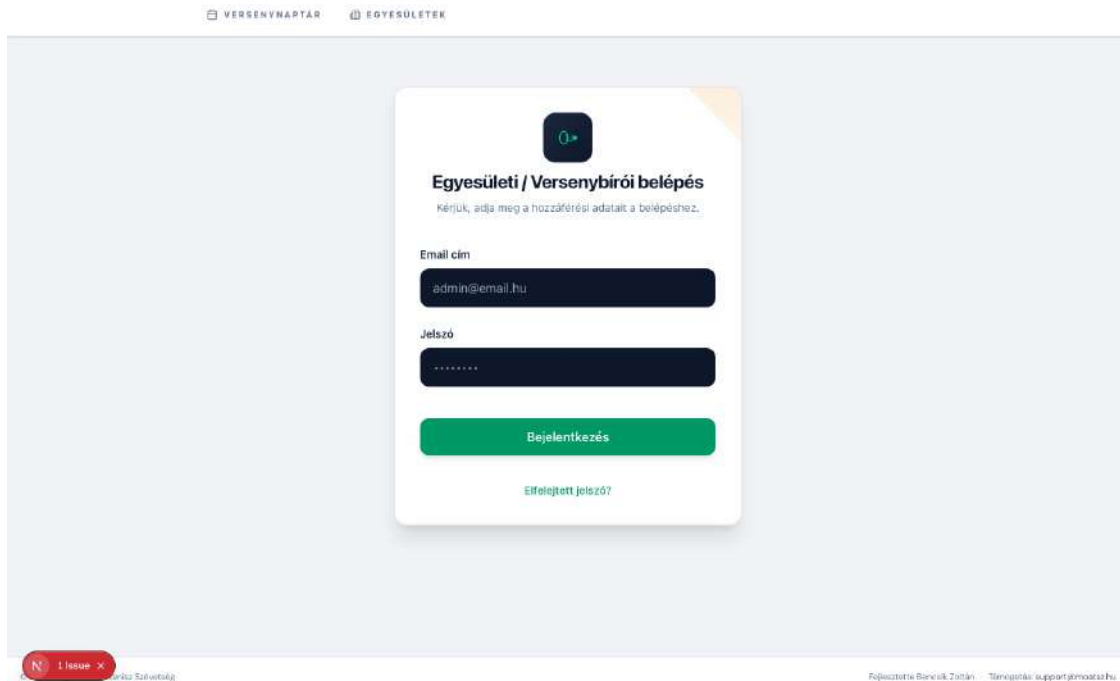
VERSENYNAPTÁR EGYESÜLETEK

Egyesületi / Versenybírói belépés

Kérjük, adja meg a hozzáférési adatait a belépéshez.

Email cím

admin@email.hu

Jelszó

·········

Bejelentkezés

Elfelejtett jelszó?

N 1 Issue ×

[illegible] Szövetség

Fejlesztette Bencsik Zoltán Támogatás: support@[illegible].hu